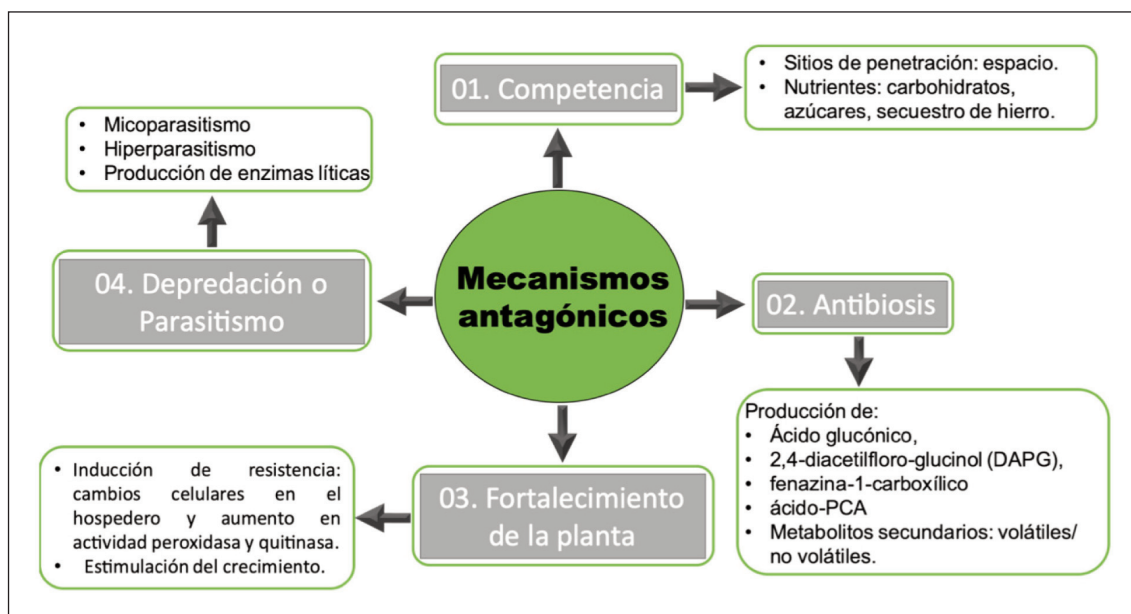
Mecanismos antagónicos

01. Competencia

- Sitios de penetración: espacio.
- Nutrientes: carbohidratos, azúcares, secuestro de hierro.

02. Antibiosis

Producción de:
- Ácido glucónico,
- 2,4-diacetilfloro-glucinol (DAPG),
- fenazina-1-carboxílico
- ácido-PCA
- Metabolitos secundarios: volátiles/ no volátiles.

03. Fortalecimiento de la planta

- Inducción de resistencia: cambios celulares en el hospedero y aumento en actividad peroxidasa y quitinasa.
- Estimulación del crecimiento.

04. Depredación o Parasitismo

- Micoparasitismo
- Hiperparasitismo
- Producción de enzimas líticas